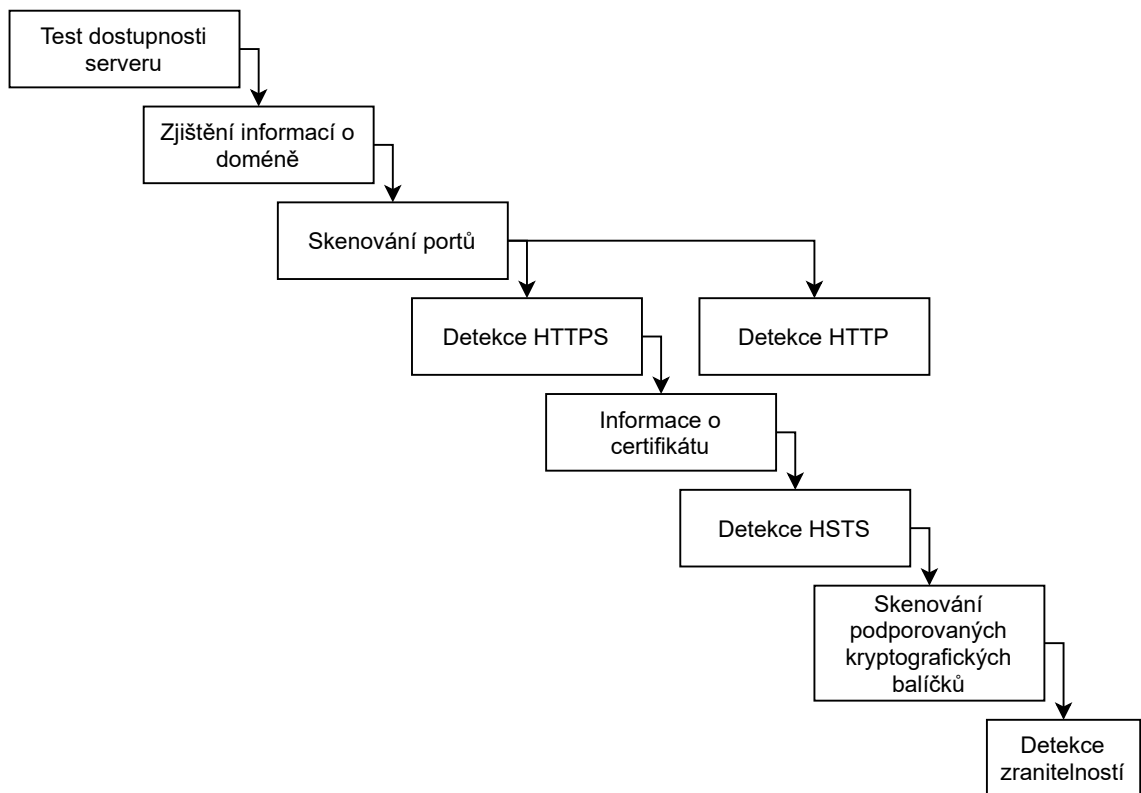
Test dostupnosti serveru

Zjištění informací o doméně

Skenování portů

Detekce HTTPS

Detekce HTTP

Informace o certifikátu

Detekce HSTS

Skenování podporovaných kryptografických balíčků

Detekce zranitelností